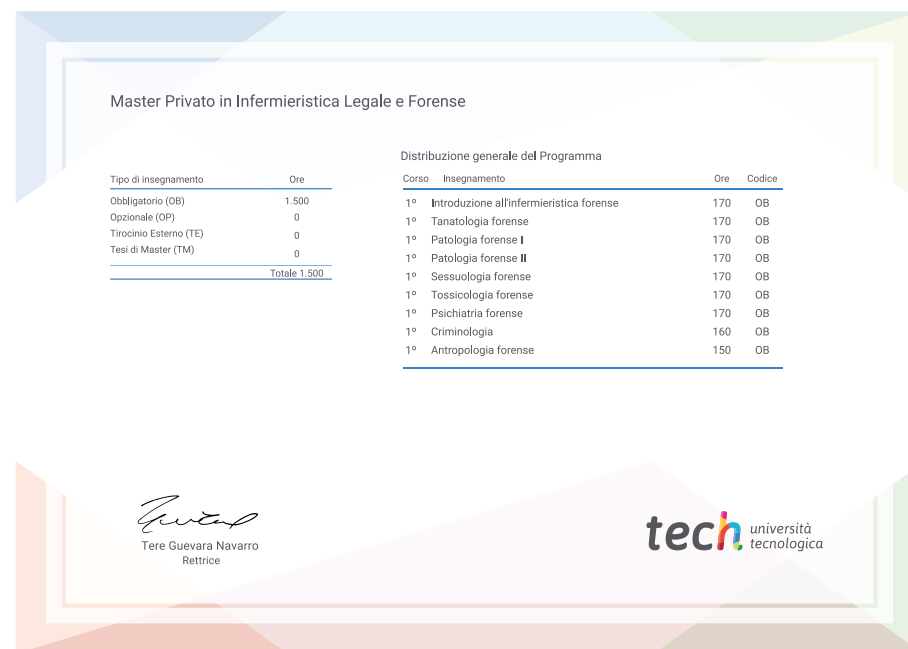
Master Privato in Infermieristica Legale e Forense

| Tipo di insegnamento | Ore |
|---|---|
| Obbligatorio (OB) | 1.500 |
| Opzionale (OP) | 0 |
| Tirocinio Esterno (TE) | 0 |
| Tesi di Master (TM) | 0 |
| | Totale 1.500 |

Distribuzione generale del Programma

| Corso | Insegnamento | Ore | Codice |
|---|---|---|---|
| 1º | Introduzione all'infermieristica forense | 170 | OB |
| 1º | Tanatologia forense | 170 | OB |
| 1º | Patologia forense I | 170 | OB |
| 1º | Patologia forense II | 170 | OB |
| 1º | Sessuologia forense | 170 | OB |
| 1º | Tossicologia forense | 170 | OB |
| 1º | Psichiatria forense | 170 | OB |
| 1º | Criminologia | 160 | OB |
| 1º | Antropologia forense | 150 | OB |

Tere Guevara Navarro
Rettrice

tech università tecnologica